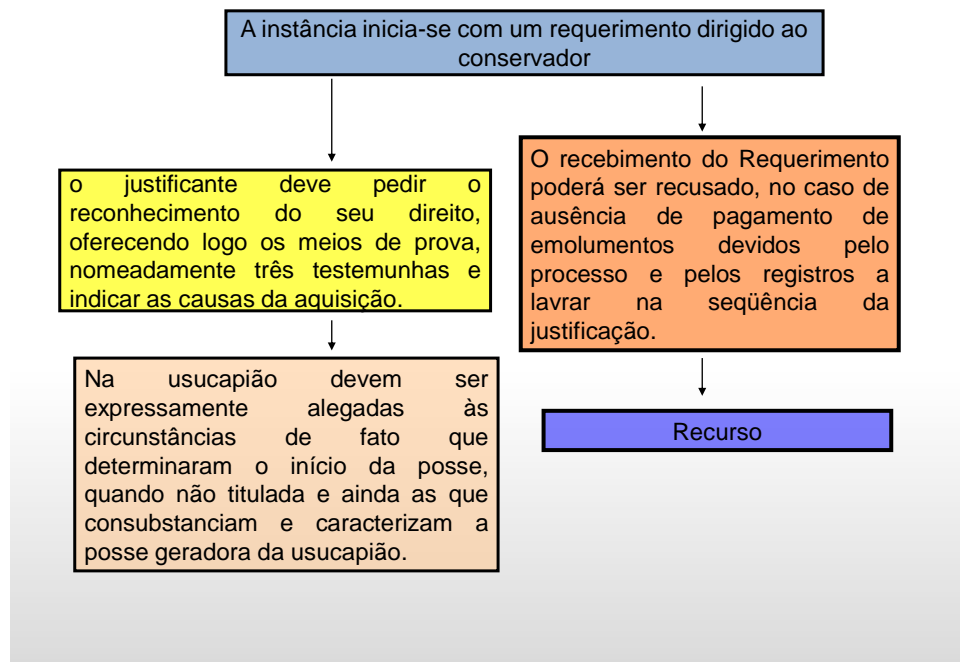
A instância inicia-se com um requerimento dirigido ao conservador

o justificante deve pedir o reconhecimento do seu direito, oferecendo logo os meios de prova, nomeadamente três testemunhas e indicar as causas da aquisição.

Na usucapião devem ser expressamente alegadas às circunstâncias de fato que determinaram o início da posse, quando não titulada e ainda as que consubstanciam e caracterizam a posse geradora da usucapião.

O recebimento do Requerimento poderá ser recusado, no caso de ausência de pagamento de emolumentos devidos pelo processo e pelos registros a lavrar na seqüência da justificação.

Recurso